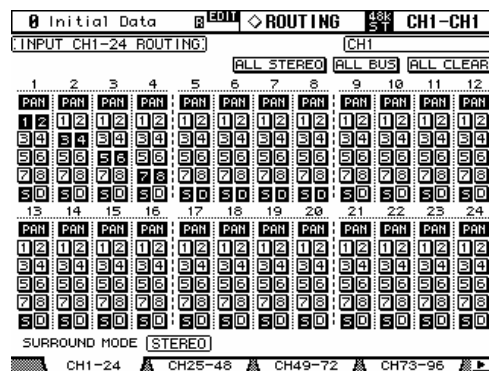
0 Initial Data EDIT ◇ROUTING 48k ST CH1-CH1

INPUT CH1-24 ROUTING

CH1

ALL STEREO ALL BUS ALL CLEAR

| 1 | 2 | 3 | 4 | 5 | 6 | 7 | 8 | 9 | 10 | 11 | 12 |
|---|---|---|---|---|---|---|---|---|---|---|---|
| PAN | PAN | PAN | PAN | PAN | PAN | PAN | PAN | PAN | PAN | PAN | PAN |
| 1 2 | 1 2 | 1 2 | 1 2 | 1 2 | 1 2 | 1 2 | 1 2 | 1 2 | 1 2 | 1 2 | 1 2 |
| 3 4 | 3 4 | 3 4 | 3 4 | 3 4 | 3 4 | 3 4 | 3 4 | 3 4 | 3 4 | 3 4 | 3 4 |
| 5 6 | 5 6 | 5 6 | 5 6 | 5 6 | 5 6 | 5 6 | 5 6 | 5 6 | 5 6 | 5 6 | 5 6 |
| 7 8 | 7 8 | 7 8 | 7 8 | 7 8 | 7 8 | 7 8 | 7 8 | 7 8 | 7 8 | 7 8 | 7 8 |
| S D | S D | S D | S D | S D | S D | S D | S D | S D | S D | S D | S D |

| 13 | 14 | 15 | 16 | 17 | 18 | 19 | 20 | 21 | 22 | 23 | 24 |
|---|---|---|---|---|---|---|---|---|---|---|---|
| PAN | PAN | PAN | PAN | PAN | PAN | PAN | PAN | PAN | PAN | PAN | PAN |
| 1 2 | 1 2 | 1 2 | 1 2 | 1 2 | 1 2 | 1 2 | 1 2 | 1 2 | 1 2 | 1 2 | 1 2 |
| 3 4 | 3 4 | 3 4 | 3 4 | 3 4 | 3 4 | 3 4 | 3 4 | 3 4 | 3 4 | 3 4 | 3 4 |
| 5 6 | 5 6 | 5 6 | 5 6 | 5 6 | 5 6 | 5 6 | 5 6 | 5 6 | 5 6 | 5 6 | 5 6 |
| 7 8 | 7 8 | 7 8 | 7 8 | 7 8 | 7 8 | 7 8 | 7 8 | 7 8 | 7 8 | 7 8 | 7 8 |
| S D | S D | S D | S D | S D | S D | S D | S D | S D | S D | S D | S D |

SURROUND MODE STEREO

CH1-24 CH25-48 CH49-72 CH73-96